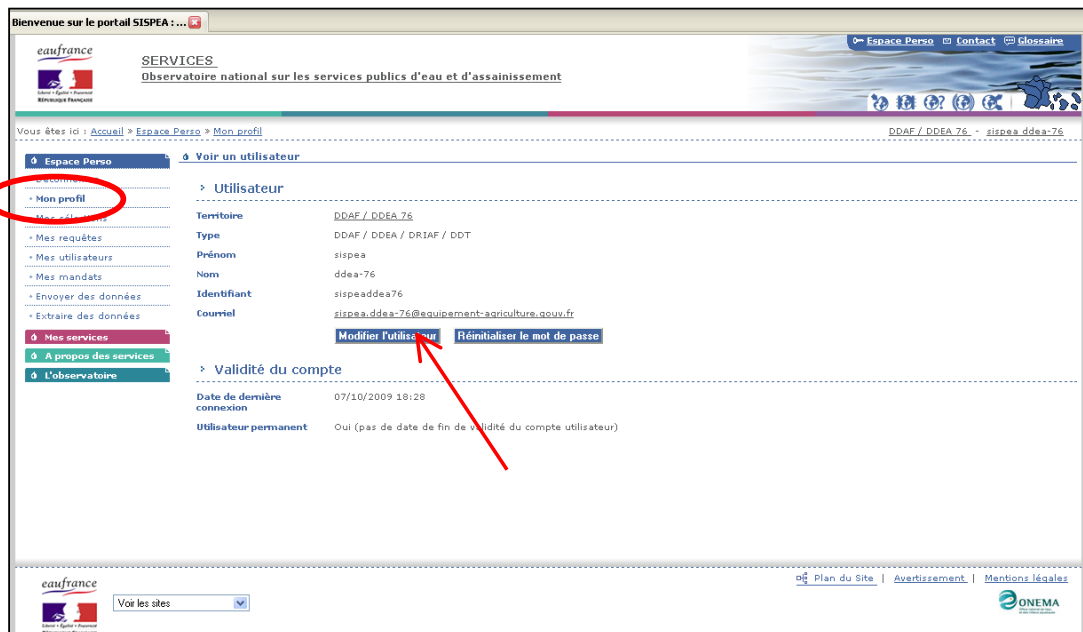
Bienvenue sur le portail SISPEA : ...

eaufrance
Liberté • Égalité • Fraternité
RÉPUBLIQUE FRANÇAISE

SERVICES
Observatoire national sur les services publics d'eau et d'assainissement

Espace Perso | Contact | Glossaire

Vous êtes ici : Accueil » Espace Perso » Mon profil

DDAF / DDEA 76 - sispea ddea-76

Espace Perso
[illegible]
Mon profil
Mes sél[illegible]
Mes requêtes
Mes utilisateurs
Mes mandats
Envoyer des données
Extraire des données
Mes services
A propos des services
L'observatoire

Voir un utilisateur

Utilisateur

| | |
|---|---|
| Territoire | DDAF / DDEA 76 |
| Type | DDAF / DDEA / DRIAF / DDT |
| Prénom | sispea |
| Nom | ddea-76 |
| Identifiant | sispeaddea76 |
| Courriel | sispea.ddea-76@equipement-agriculture.gouv.fr |

Modifier l'utilisa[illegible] Réinitialiser le mot de passe

Validité du compte

| | |
|---|---|
| Date de dernière connexion | 07/10/2009 18:28 |
| Utilisateur permanent | Oui (pas de date de fin de v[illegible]lidité du compte utilisateur) |

eaufrance
Voir les sites

Plan du Site | Avertissement | Mentions légales
ONEMA